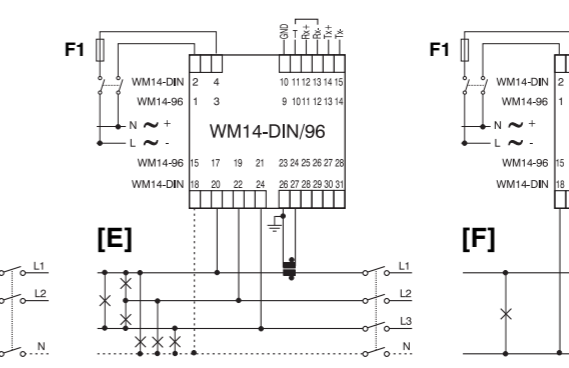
F1

WM14-DIN 2 4
WM14-96 1 3

N $\sim$ +
L $\sim$ -

GND T Rx+ Rx- Tx+ Tx-
10 11 12 13 14 15
9 10 11 12 13 14

WM14-DIN/96

WM14-96 15 17 19 21 23 24 25 26 27 28
WM14-DIN 18 20 22 24 26 27 28 29 30 31

[E]

L1
L2
N

L1
L2
L3
N

F1

WM14-DIN 2
WM14-96 1

N $\sim$ +
L $\sim$ -

WM14-96 15
WM14-DIN 18

[F]